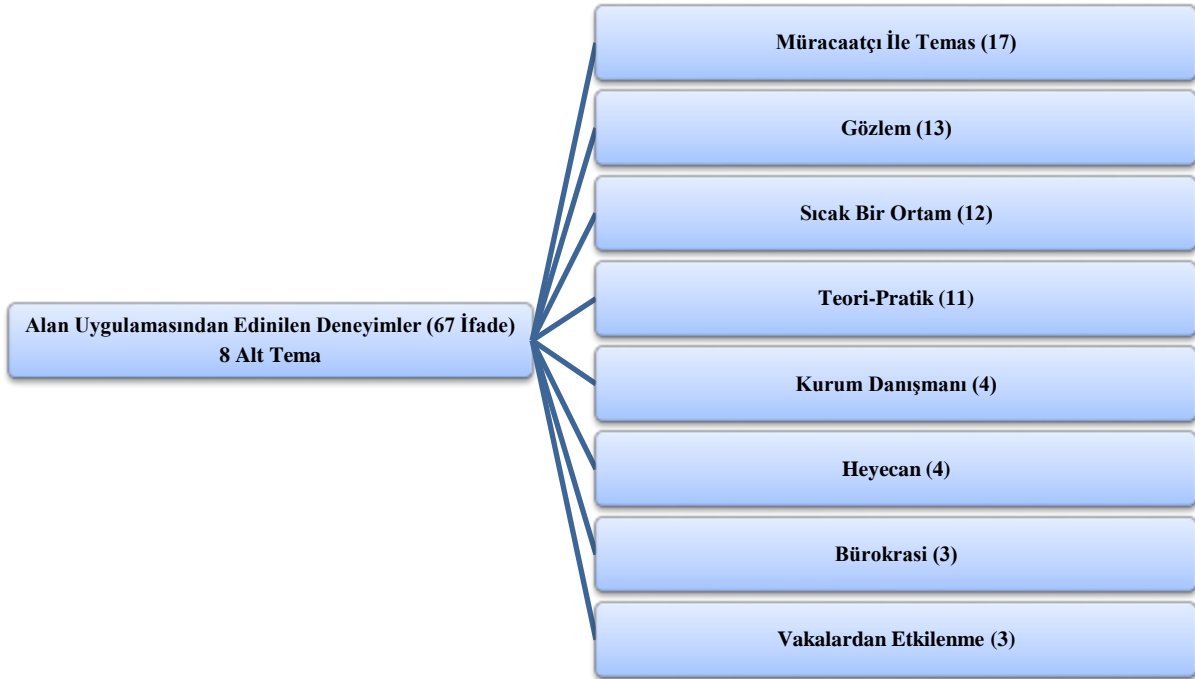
Alan Uygulamasından Edinilen Deneyimler (67 İfade)
8 Alt Tema

Müracaatçı İle Temas (17)

Gözlem (13)

Sıcak Bir Ortam (12)

Teori-Pratik (11)

Kurum Danışmanı (4)

Heyecan (4)

Bürokrasi (3)

Vakalardan Etkilenme (3)